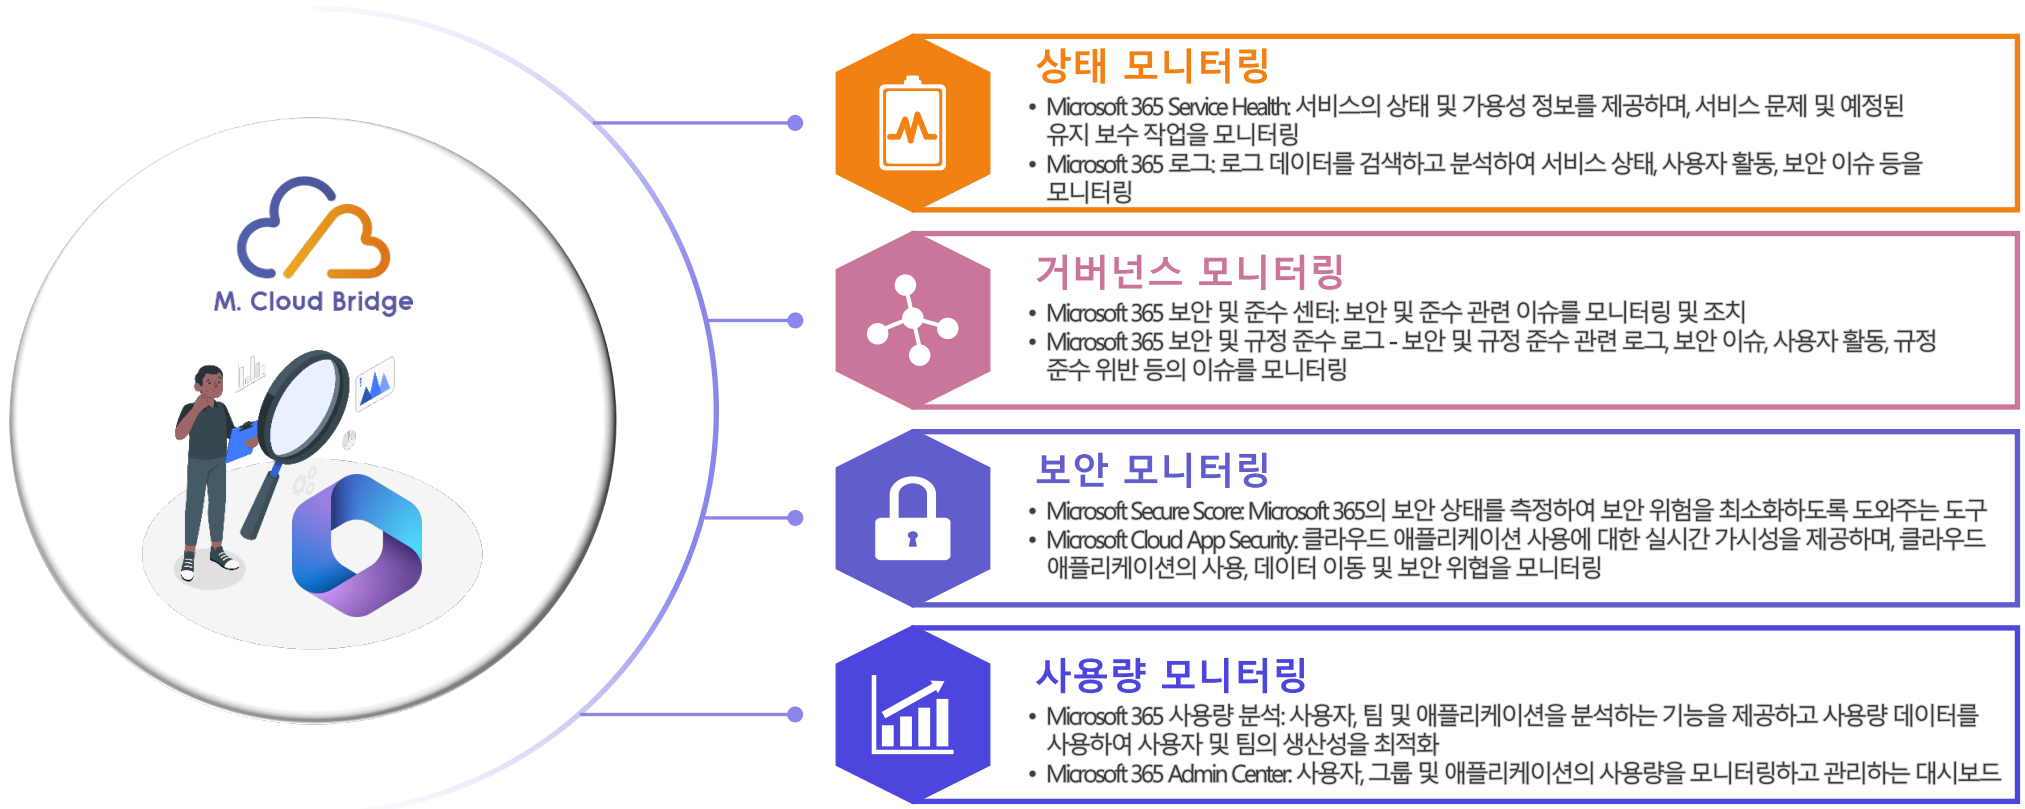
M. Cloud Bridge

상태 모니터링

• Microsoft 365 Service Health: 서비스의 상태 및 가용성 정보를 제공하며, 서비스 문제 및 예정된 유지 보수 작업을 모니터링
• Microsoft 365 로그: 로그 데이터를 검색하고 분석하여 서비스 상태, 사용자 활동, 보안 이슈 등을 모니터링

거버넌스 모니터링

• Microsoft 365 보안 및 준수 센터: 보안 및 준수 관련 이슈를 모니터링 및 조치
• Microsoft 365 보안 및 규정 준수 로그 - 보안 및 규정 준수 관련 로그, 보안 이슈, 사용자 활동, 규정 준수 위반 등의 이슈를 모니터링

보안 모니터링

• Microsoft Secure Score: Microsoft 365의 보안 상태를 측정하여 보안 위험을 최소화하도록 도와주는 도구
• Microsoft Cloud App Security: 클라우드 애플리케이션 사용에 대한 실시간 가시성을 제공하며, 클라우드 애플리케이션의 사용, 데이터 이동 및 보안 위협을 모니터링

사용량 모니터링

• Microsoft 365 사용량 분석: 사용자, 팀 및 애플리케이션을 분석하는 기능을 제공하고 사용량 데이터를 사용하여 사용자 및 팀의 생산성을 최적화
• Microsoft 365 Admin Center: 사용자, 그룹 및 애플리케이션의 사용량을 모니터링하고 관리하는 대시보드